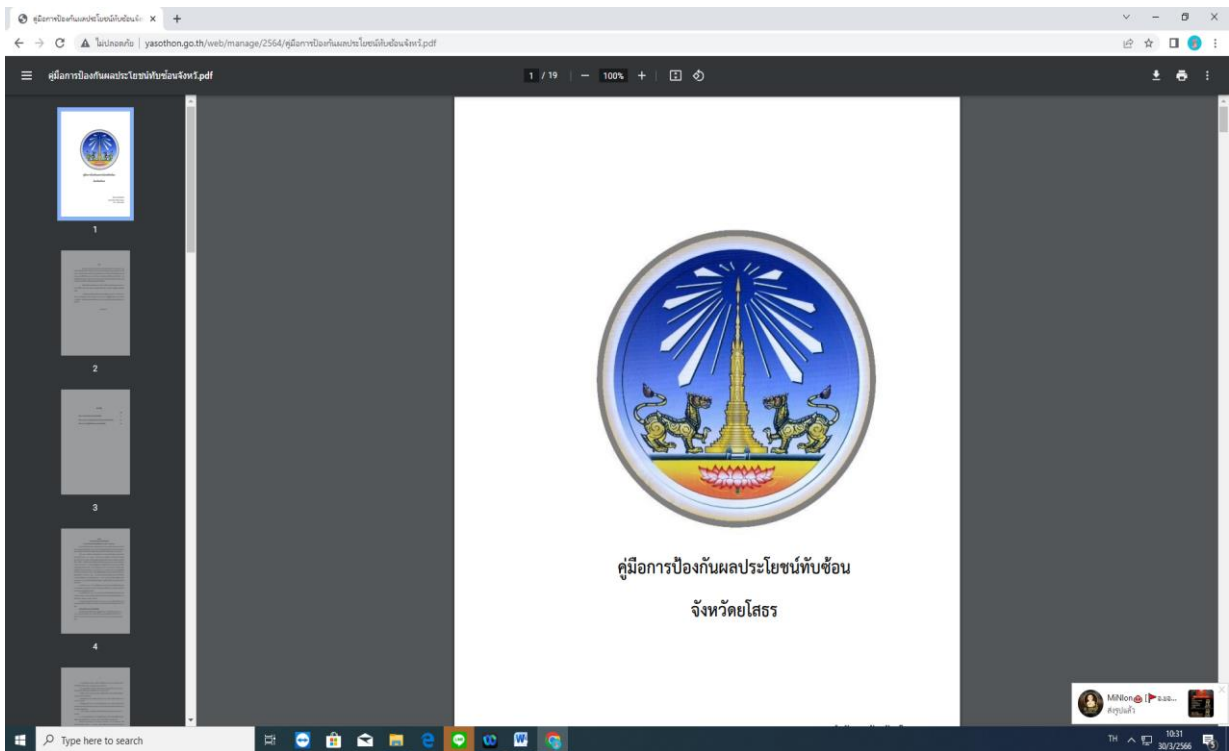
คู่มือการป้องกันผลประโยชน์ทับซ้อนจัง ×  +

ไม่ปลอดภัย | yasothon.go.th/web/manage/2564/คู่มือการป้องกันผลประโยชน์ทับซ้อนจังหวัด.pdf

คู่มือการป้องกันผลประโยชน์ทับซ้อนจังหวัด.pdf

1 / 19 | — 100% +

1

2

3

4

คู่มือการป้องกันผลประโยชน์ทับซ้อน

จังหวัดยโสธร

MiNlon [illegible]
ส่งรูปแล้ว

Type here to search

TH 10:31 30/3/2566